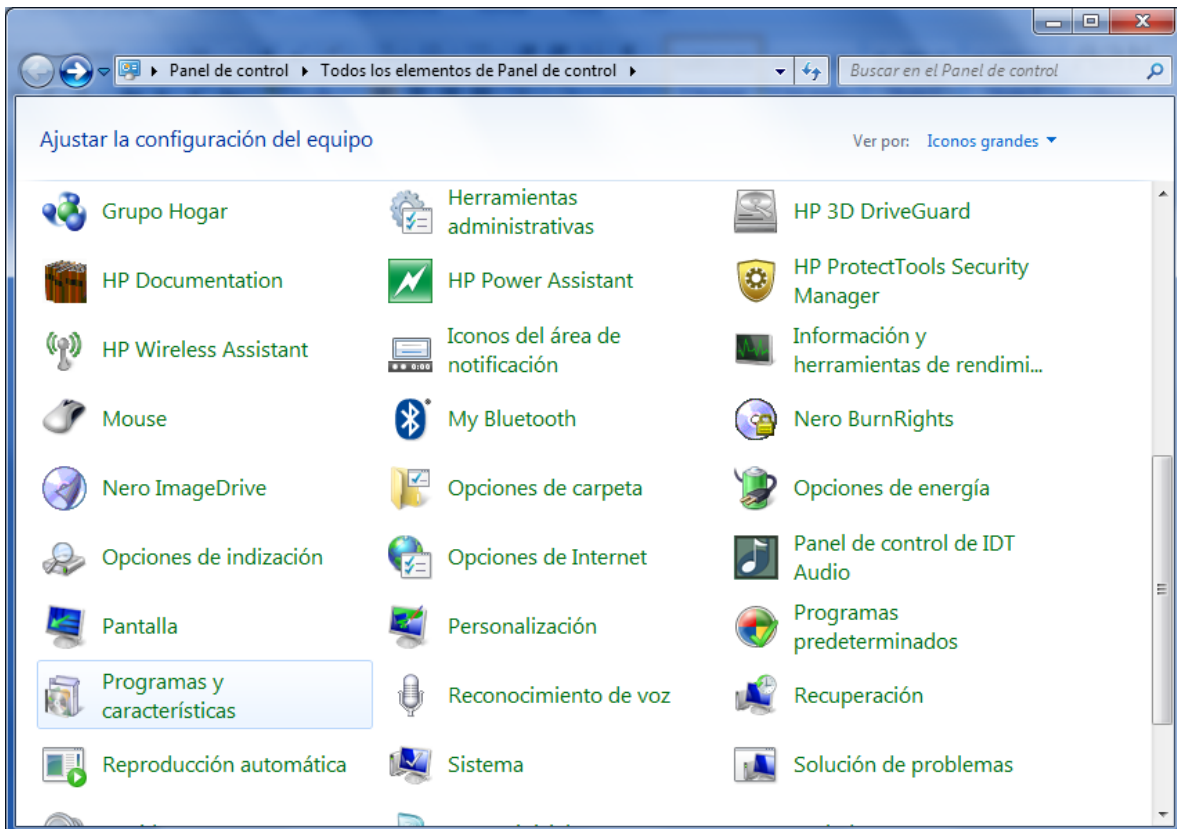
Panel de control ▸ Todos los elementos de Panel de control ▸

Buscar en el Panel de control

Ajustar la configuración del equipo

Ver por: Iconos grandes ▾

Grupo Hogar

Herramientas administrativas

HP 3D DriveGuard

HP Documentation

HP Power Assistant

HP ProtectTools Security Manager

HP Wireless Assistant

Iconos del área de notificación

Información y herramientas de rendimi...

Mouse

My Bluetooth

Nero BurnRights

Nero ImageDrive

Opciones de carpeta

Opciones de energía

Opciones de indización

Opciones de Internet

Panel de control de IDT Audio

Pantalla

Personalización

Programas predeterminados

Programas y características

Reconocimiento de voz

Recuperación

Reproducción automática

Sistema

Solución de problemas